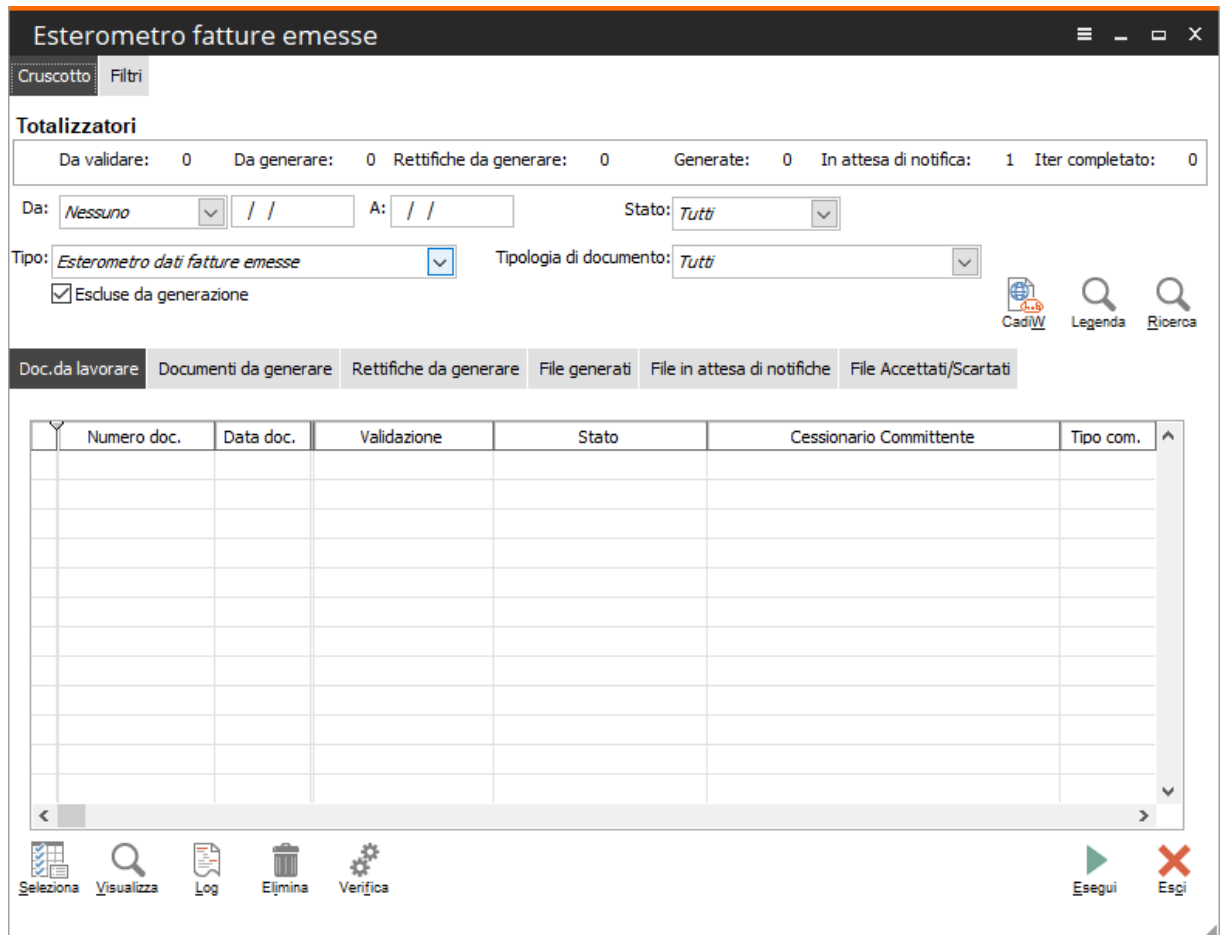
Esterometro fatture emesse

Cruscotto Filtri

Totalizzatori

Da validare: 0 Da generare: 0 Rettifiche da generare: 0 Generate: 0 In attesa di notifica: 1 Iter completato: 0

Da: Nessuno / / A: / / Stato: Tutti

Tipo: Esterometro dati fatture emesse Tipologia di documento: Tutti

Escluse da generazione

CadiW Legenda Ricerca

Doc.da lavorare Documenti da generare Rettifiche da generare File generati File in attesa di notifiche File Accettati/Scartati

| Numero doc. | Data doc. | Validazione | Stato | Cessionario Committente | Tipo com. |
|---|---|---|---|---|---|

Seleziona Visualizza Log Elimina Verifica Esegui Esci